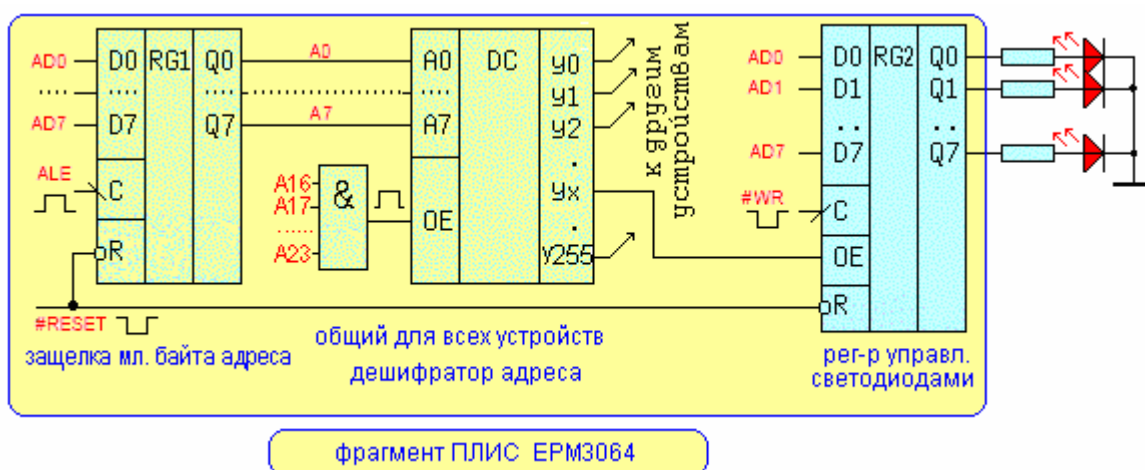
AD0
.....
AD7
D0
.....
D7
RG1
Q0
.....
Q7
C
R
ALE
A0
A7
A0
.....
A7
DC
y0
y1
y2
.
yx
.
y255
OE
A16
A17
.....
A23
&
к другим устройствам
AD0
AD1
AD7
D0
D1
..
D7
RG2
Q0
Q1
..
Q7
#WR
C
OE
R
#RESET
защелка мл. байта адреса
общий для всех устройств
дешифратор адреса
рег-р управл. светодиодами
фрагмент ПЛИС EPM3064